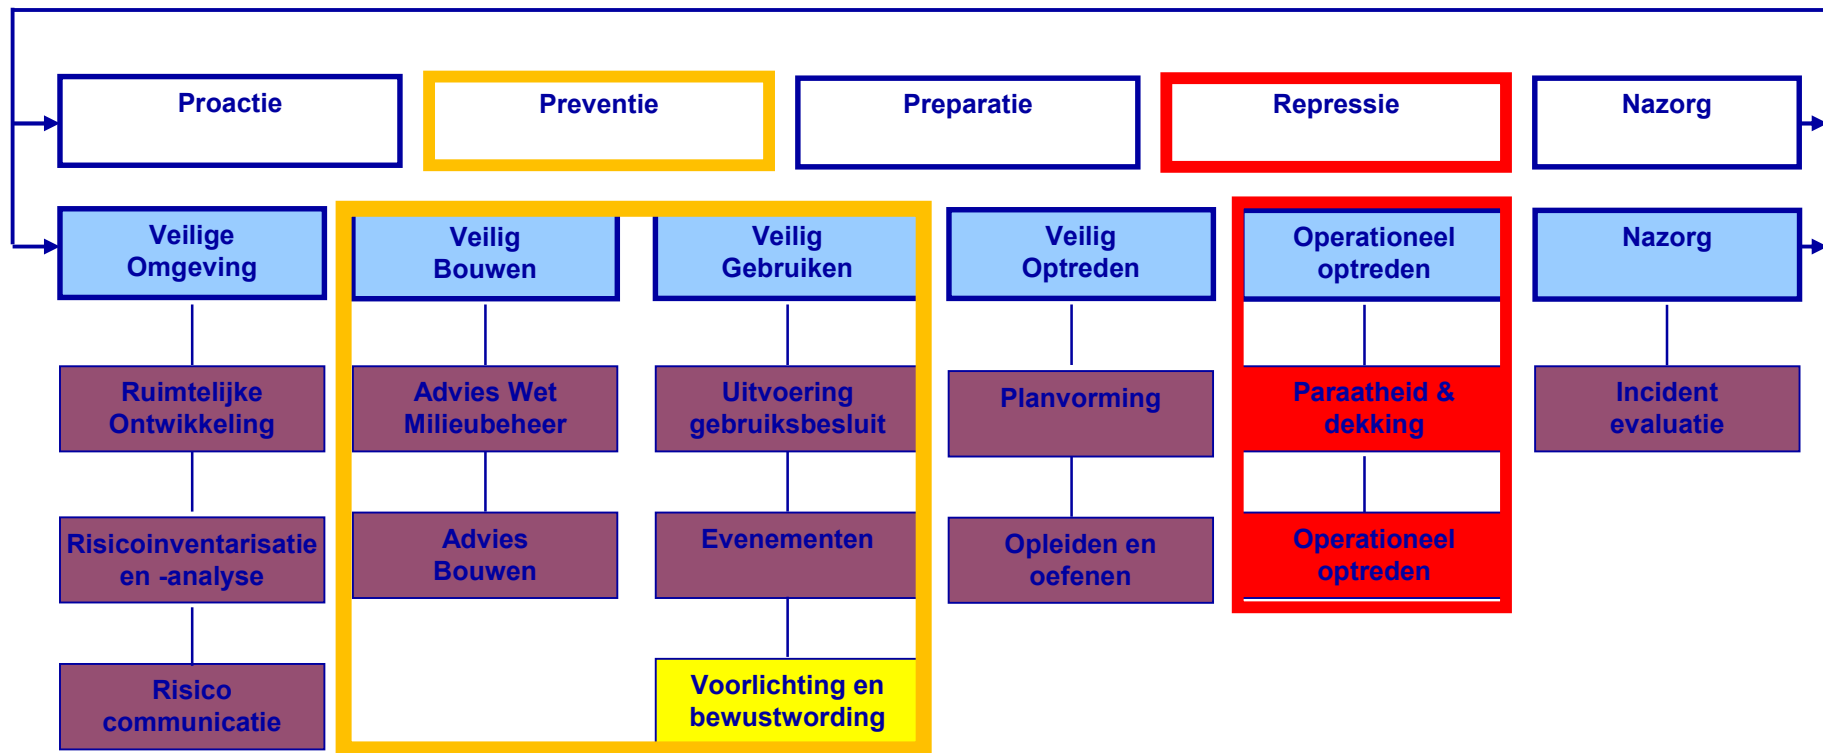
Proactie

Preventie

Preparatie

Repressie

Nazorg

Veilige Omgeving

Veilig Bouwen

Veilig Gebruiken

Veilig Optreden

Operationeel optreden

Nazorg

Ruimtelijke Ontwikkeling

Advies Wet Milieubeheer

Uitvoering gebruiksbesluit

Planvorming

Paraatheid & dekking

Incident evaluatie

Risicoinventarisatie en -analyse

Advies Bouwen

Evenementen

Opleiden en oefenen

Operationeel optreden

Risico communicatie

Voorlichting en bewustwording